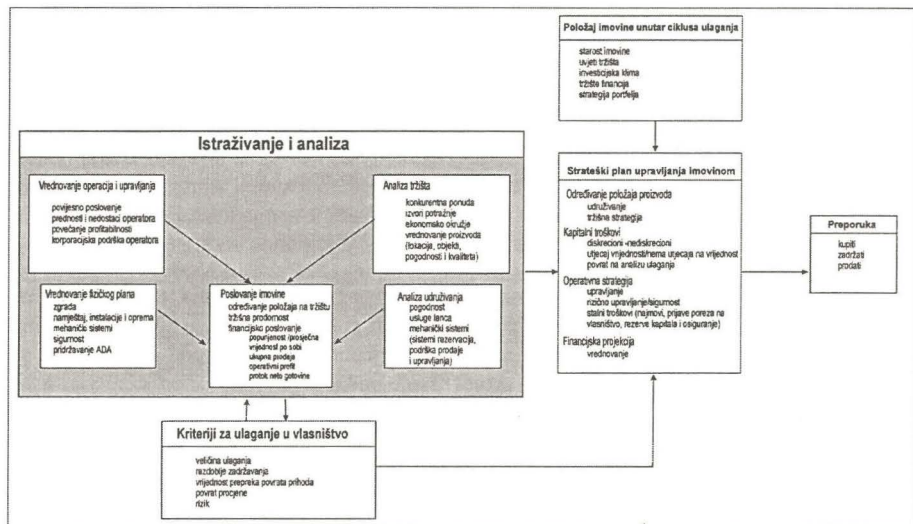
Položaj imovine unutar ciklusa ulaganja
starost imovine
uvjeti tržišta
investicijska klima
tržište financija
strategija portfelja

Istraživanje i analiza

Vrednovanje operacija i upravljanja
povijesno poslovanje
prednosti i nedostaci operatora
povećanje profitabilnosti
korporacijska podrška operatora

Analiza tržišta
konkurentna ponuda
izvori potražnje
ekonomsko okružje
vrednovanje proizvoda
(lokacija, objekti,
pogodnosti i kvaliteta)

Vrednovanje fizičkog plana
zgrada
namještaj, instalacije i oprema
mehanički sistemi
sigurnost
pridržavanje ADA

Poslovanje imovine
određivanje položaja na tržištu
tržišna prodornost
financijsko poslovanje
popunjenost /prosječna vrijednost po sobi
ukupna prodaja
operativni profit
protok neto gotovine

Analiza udruživanja
pogodnost
usluge lanca
mehanički sistemi
(sistemi rezervacija,
podrška prodaje
i upravljanja)

Kriteriji za ulaganje u vlasništvo
veličina ulaganja
razdoblje zadržavanja
vrijednost prepreka povrata prihoda
povrat procjene
rizik

Strateški plan upravljanja imovinom
Određivanje položaja proizvoda
udruživanje
tržišna strategija
Kapitalni troškovi
diskrecioni -nediskrecioni
utjecaj vrijednosti/nema utjecaja na vrijednost
povrat na analizu ulaganja
Operativna strategija
upravljanje
rizično upravljanje/sigurnost
stalni troškovi (najmovi, prijave poreza na vlasništvo, rezerve kapitala i osiguranje)
Financijska projekcija
vrednovanje

Preporuka
kupiti
zadržati
prodati